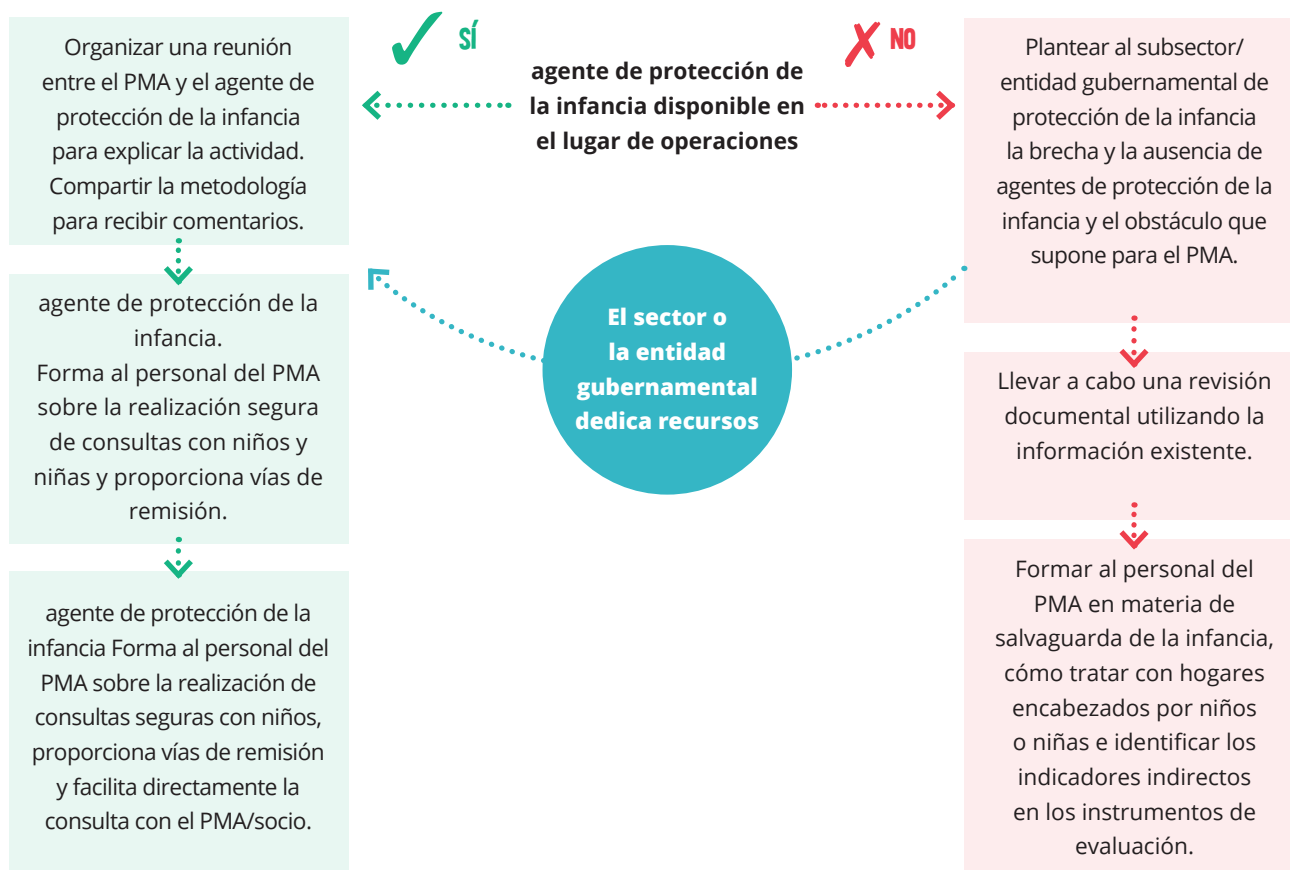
SÍ

NO

agente de protección de la infancia disponible en el lugar de operaciones

Organizar una reunión entre el PMA y el agente de protección de la infancia para explicar la actividad. Compartir la metodología para recibir comentarios.

agente de protección de la infancia.
Forma al personal del PMA sobre la realización segura de consultas con niños y niñas y proporciona vías de remisión.

agente de protección de la infancia Forma al personal del PMA sobre la realización de consultas seguras con niños, proporciona vías de remisión y facilita directamente la consulta con el PMA/socio.

El sector o la entidad gubernamental dedica recursos

Plantear al subsector/ entidad gubernamental de protección de la infancia la brecha y la ausencia de agentes de protección de la infancia y el obstáculo que supone para el PMA.

Llevar a cabo una revisión documental utilizando la información existente.

Formar al personal del PMA en materia de salvaguarda de la infancia, cómo tratar con hogares encabezados por niños o niñas e identificar los indicadores indirectos en los instrumentos de evaluación.